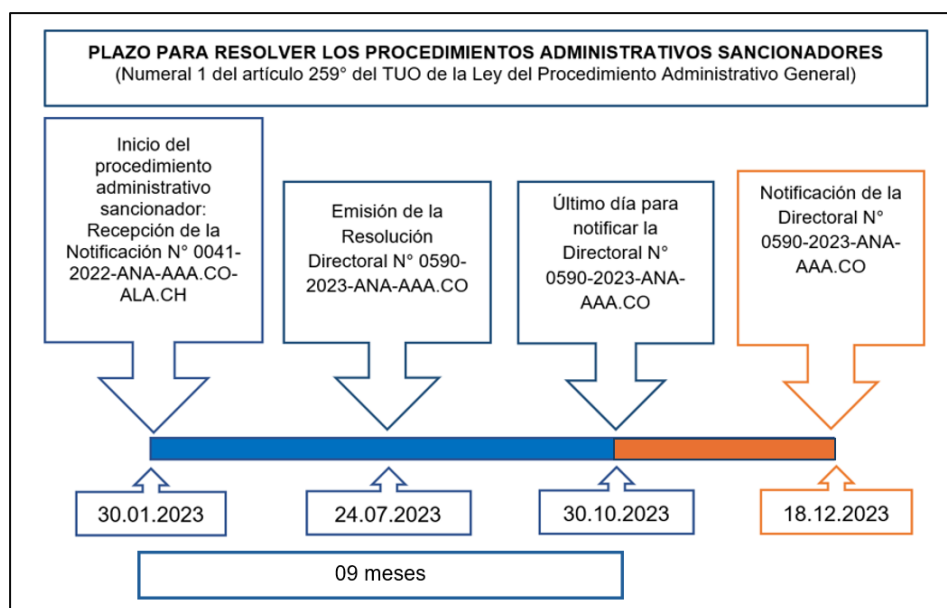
PLAZO PARA RESOLVER LOS PROCEDIMIENTOS ADMINISTRATIVOS SANCIONADORES
(Numeral 1 del artículo 259° del TUO de la Ley del Procedimiento Administrativo General)

Inicio del procedimiento administrativo sancionador: Recepción de la Notificación N° 0041-2022-ANA-AAA.CO-ALA.CH

Emisión de la Resolución Directoral N° 0590-2023-ANA-AAA.CO

Último día para notificar la Directoral N° 0590-2023-ANA-AAA.CO

Notificación de la Directoral N° 0590-2023-ANA-AAA.CO

30.01.2023

24.07.2023

30.10.2023

18.12.2023

09 meses